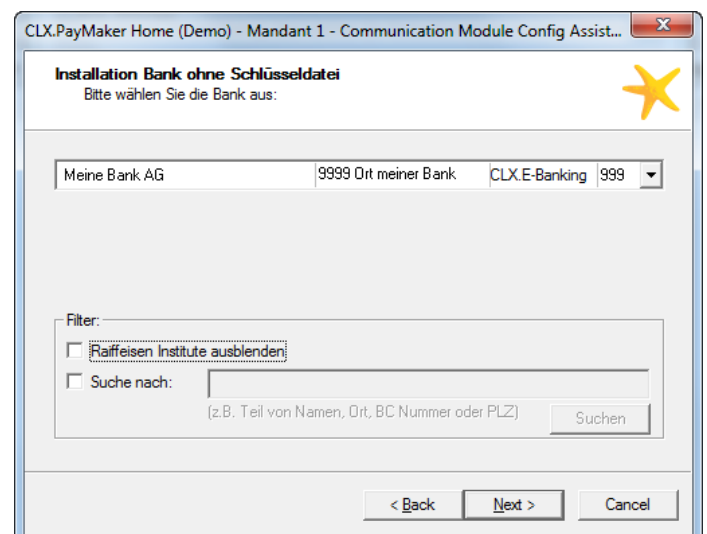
CLX.PayMaker Home (Demo) - Mandant 1 - Communication Module Config Assist...

Installation Bank ohne Schlüsseldatei
Bitte wählen Sie die Bank aus:

| Meine Bank AG | 9999 Ort meiner Bank | CLX.E-Banking | 999 |
|---|---|---|---|

Filter:
Raiffeisen Institute ausblenden
Suche nach:
(z.B. Teil von Namen, Ort, BC Nummer oder PLZ)
Suchen

< Back
Next >
Cancel